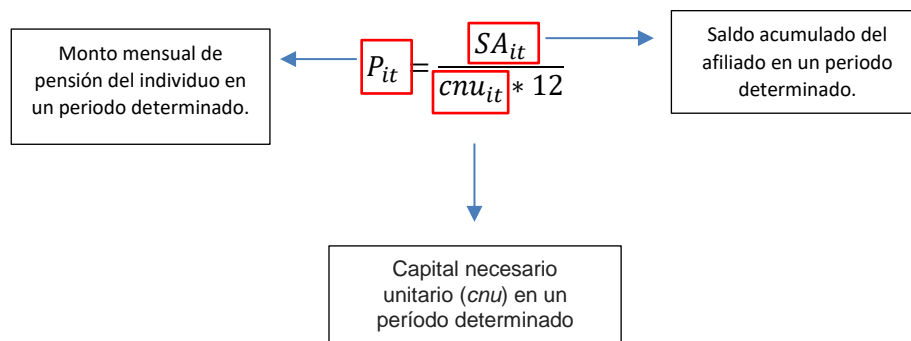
Monto mensual de pensión del individuo en un periodo determinado.

$P_{it} = \frac{SA_{it}}{cnu_{it} * 12}$

Saldo acumulado del afiliado en un periodo determinado.

Capital necesario unitario (*cnu*) en un período determinado